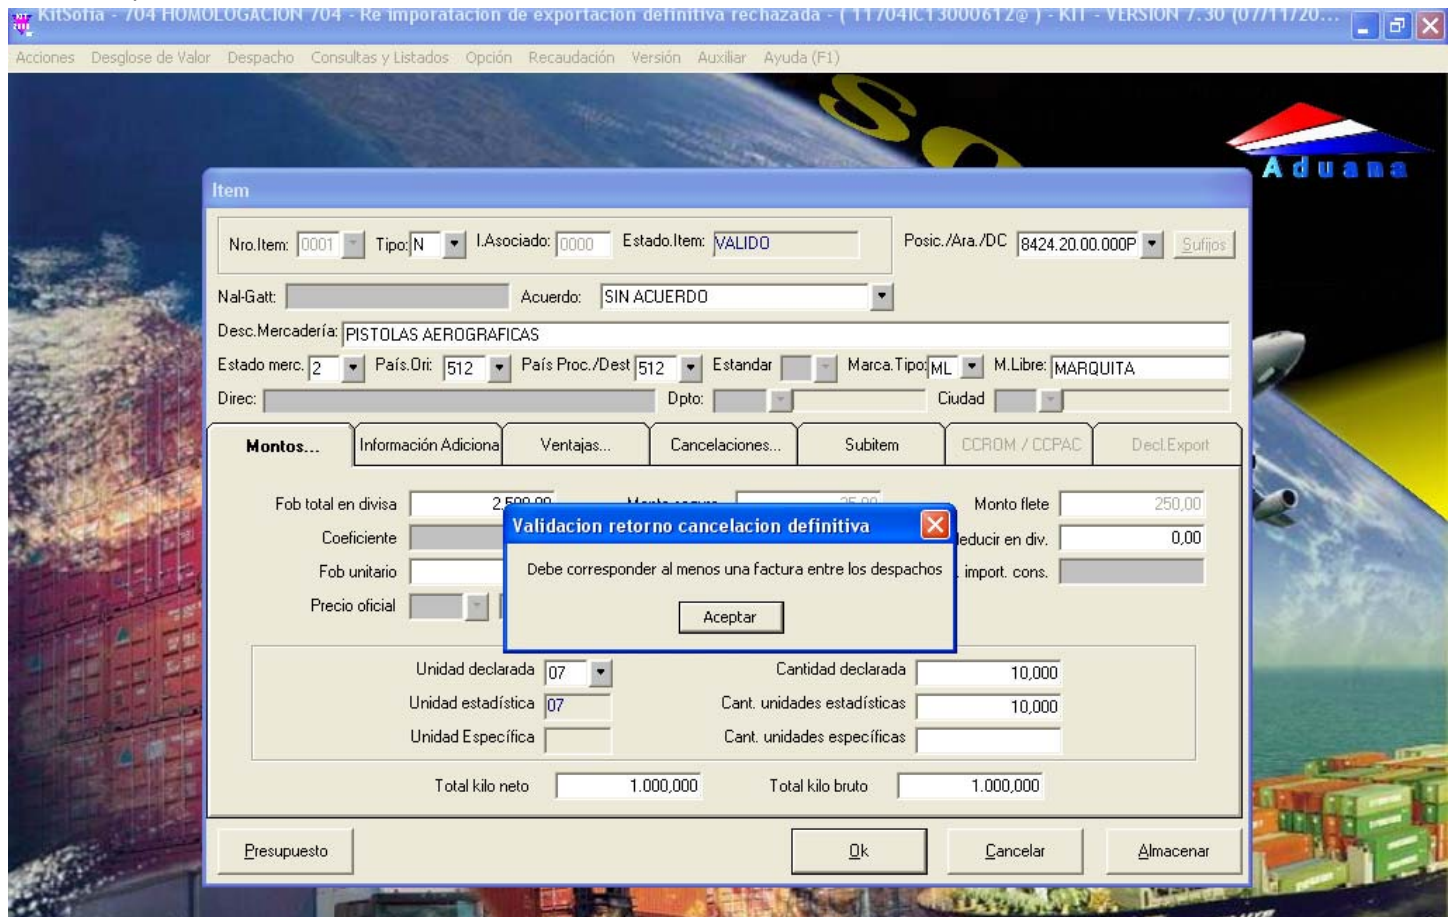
KitSofia - 704 HOMOLOGACION 704 - Re imporatacion de exportacion definitiva rechazada - ( 11704IC13000612@ ) - KIT - VERSION 7.30 (07/11/20...

Acciones Desglose de Valor Despacho Consultas y Listados Opción Recaudación Versión Auxiliar Ayuda (F1)

Aduana

Item

Nro.Item: 0001 Tipo: N I.Asociado: 0000 Estado.Item: VALIDO Posic./Ara./DC 8424.20.00.000P Sufijos

Nal-Gatt: Acuerdo: SIN ACUERDO

Desc.Mercadería: PISTOLAS AEROGRAFICAS

Estado merc. 2 País.Ori: 512 País Proc./Dest 512 Estandar Marca.Tipo: ML M.Libre: MARQUITA

Direc: Dpto: Ciudad

Montos... Información Adiciona Ventajas... Cancelaciones... Subitem CCROM / CCPAC Decl.Export

Fob total en divisa 2.500,00 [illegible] 25,00 Monto flete 250,00

Coeficiente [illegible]educir en div. 0,00

Fob unitario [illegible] import. cons.

Precio oficial

Validacion retorno cancelacion definitiva

Debe corresponder al menos una factura entre los despachos

Aceptar

Unidad declarada 07 Cantidad declarada 10,000

Unidad estadística 07 Cant. unidades estadísticas 10,000

Unidad Específica Cant. unidades específicas

Total kilo neto 1.000,000 Total kilo bruto 1.000,000

Presupuesto Ok Cancelar Almacenar